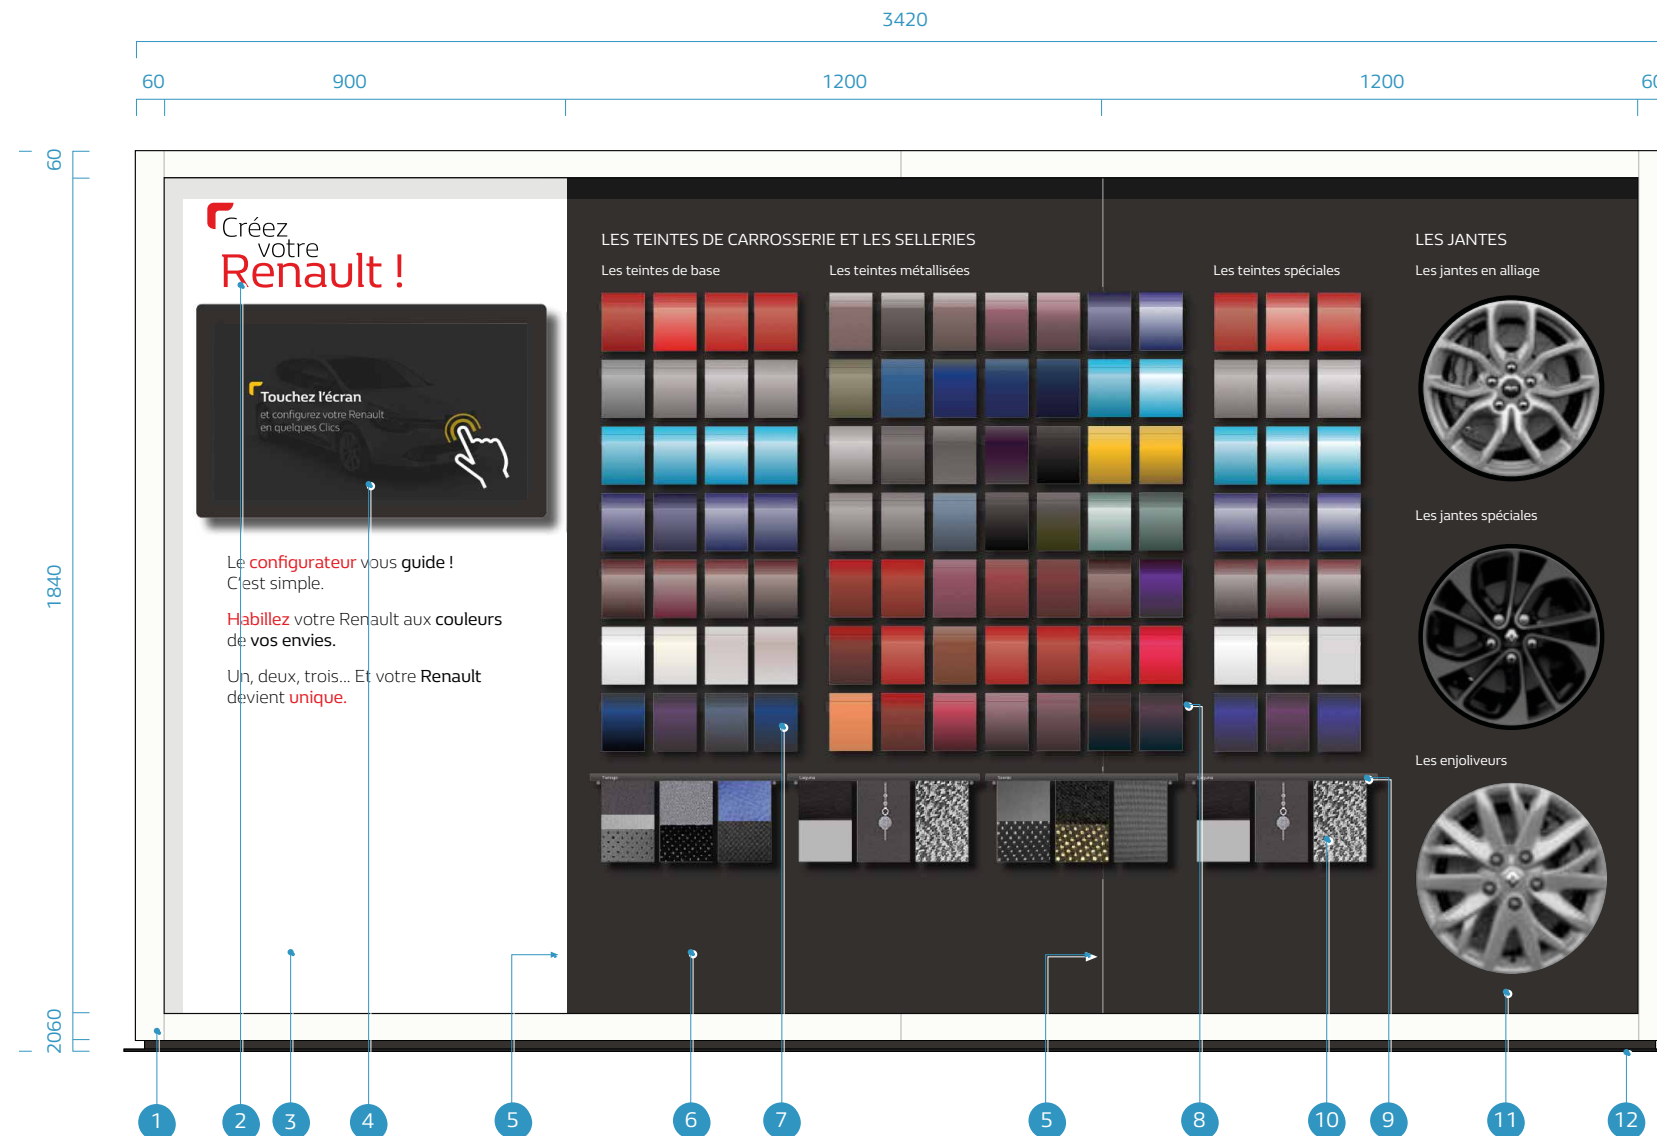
3420

60 900 1200 1200 60

60

1840

2060

Créez votre Renault !

Touchez l'écran
et configurez votre Renault en quelques Clics

Le configurateur vous guide !
C'est simple.

Habillez votre Renault aux couleurs de vos envies.

Un, deux, trois... Et votre Renault devient unique.

LES TEINTES DE CARROSSERIE ET LES SELLERIES

Les teintes de base

Les teintes métallisées

Les teintes spéciales

LES JANTES

Les jantes en alliage

Les jantes spéciales

Les enjoliveurs

1 2 3 4 5 6 7 5 8 10 9 11 12